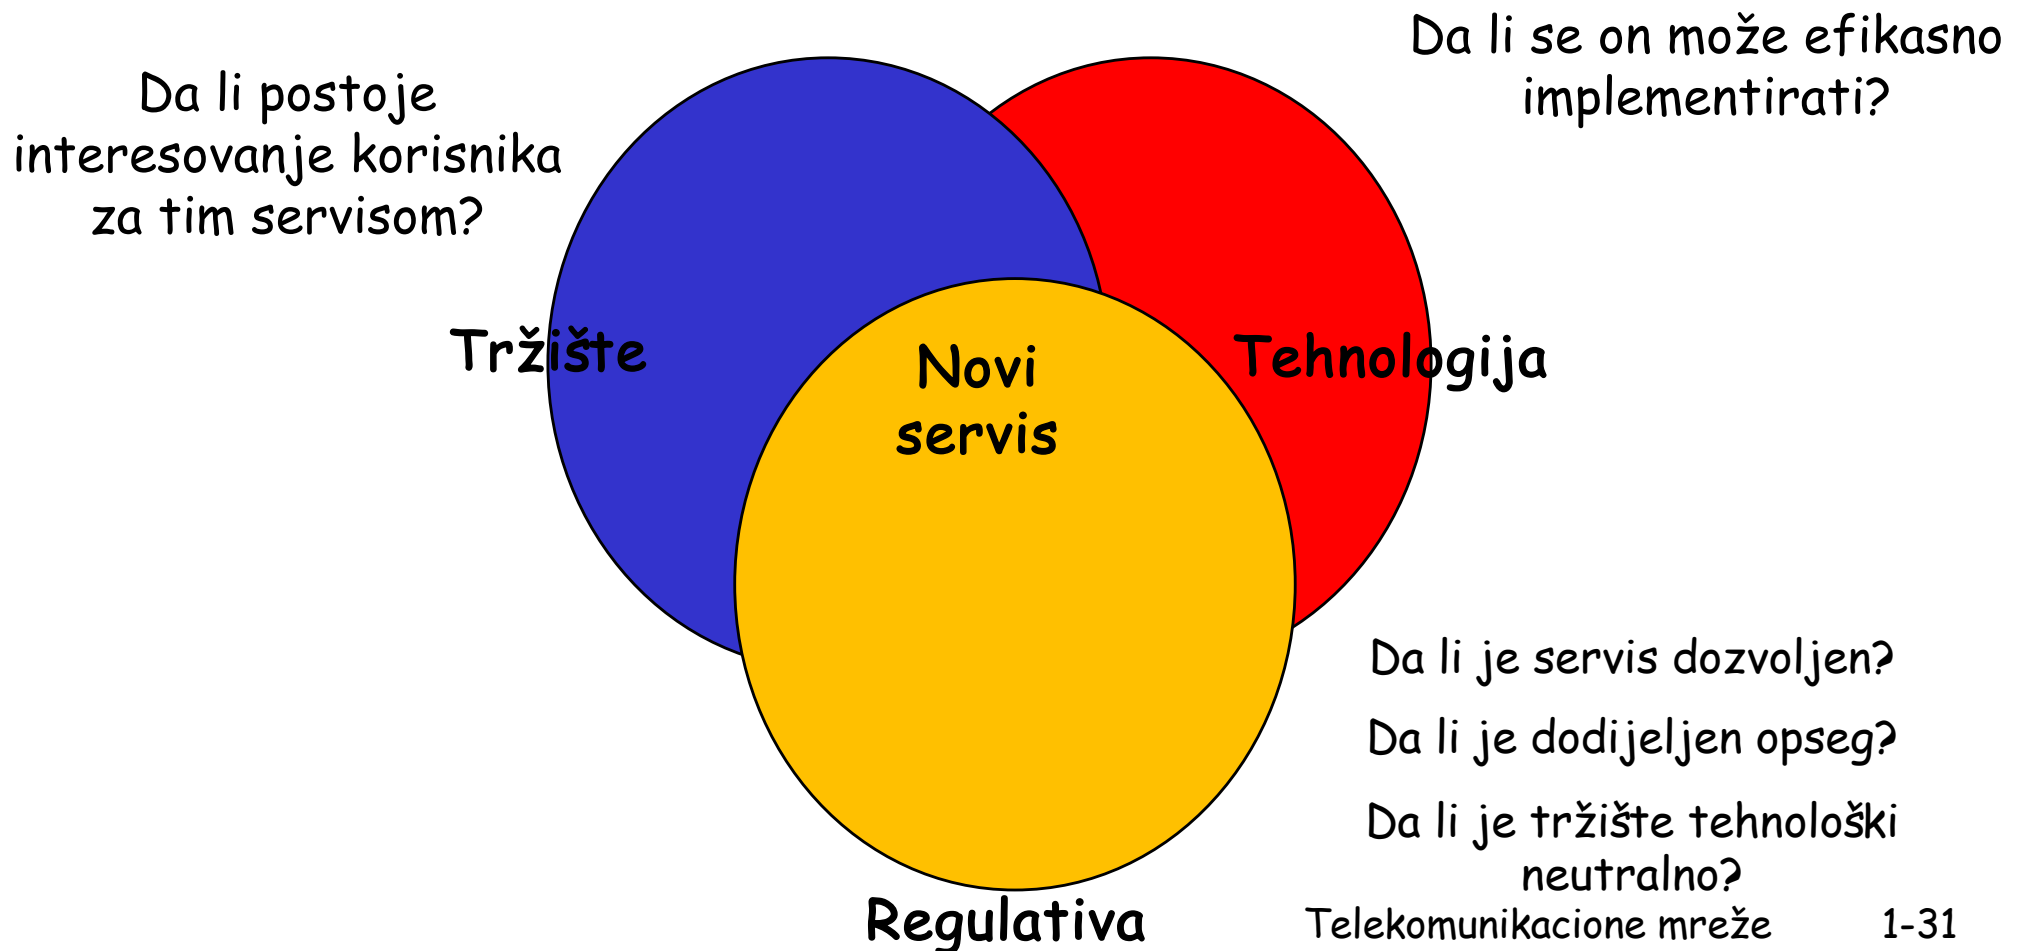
Da li postoje interesovanje korisnika za tim servisom?

Da li se on može efikasno implementirati?

Tržište

Tehnologija

Novi servis

Regulativa

Da li je servis dozvoljen?

Da li je dodijeljen opseg?

Da li je tržište tehnološki neutralno?

Telekomunikacione mreže 1-31